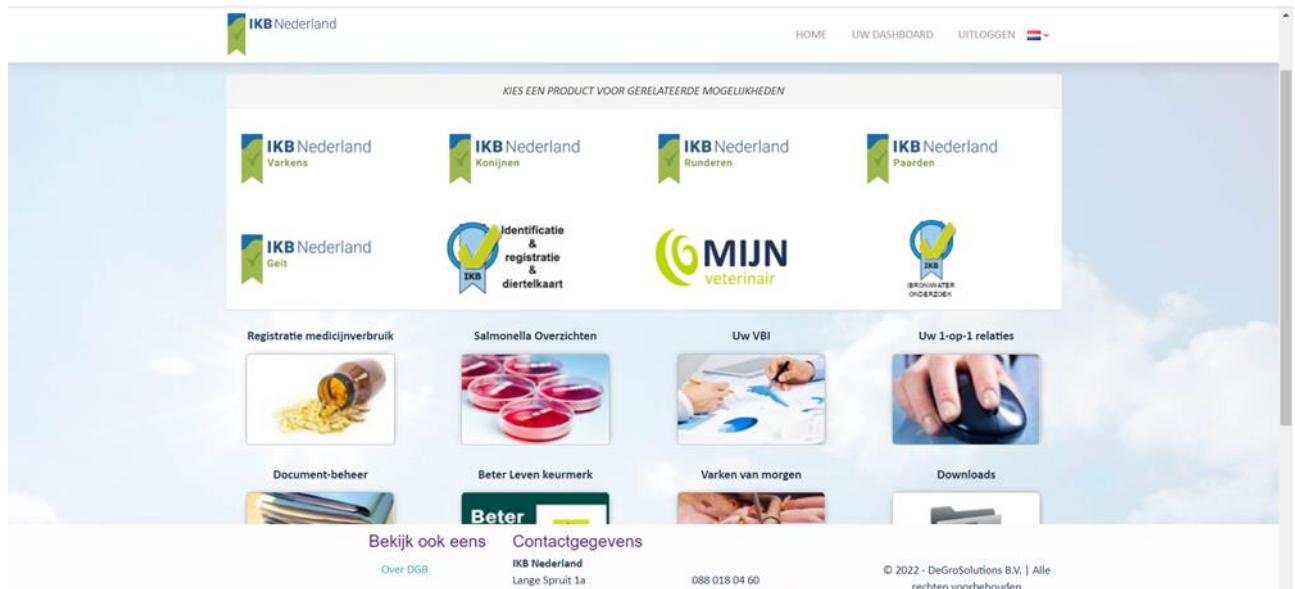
IKB Nederland

HOME UW DASHBOARD UITLOGGEN

KIES EEN PRODUCT VOOR GERELATEERDE MOGELIJKHEDEN

IKB Nederland Varkens

IKB Nederland Konijnen

IKB Nederland Runderen

IKB Nederland Paarden

IKB Nederland Geit

IKB Identificatie & registratie & diertelkaart

MIJN veterinair

IKB BRONWATER ONDERZOEK

Registratie medicijnverbruik

Salmonella Overzichten

Uw VBI

Uw 1-op-1 relaties

Document-beheer

Beter Leven keurmerk

Varken van morgen

Downloads

Beter

Bekijk ook eens

Over DGB

Contactgegevens

IKB Nederland
Lange Spruit 1a

088 018 04 60

© 2022 - DeGroSolutions B.V. | Alle rechten voorbehouden